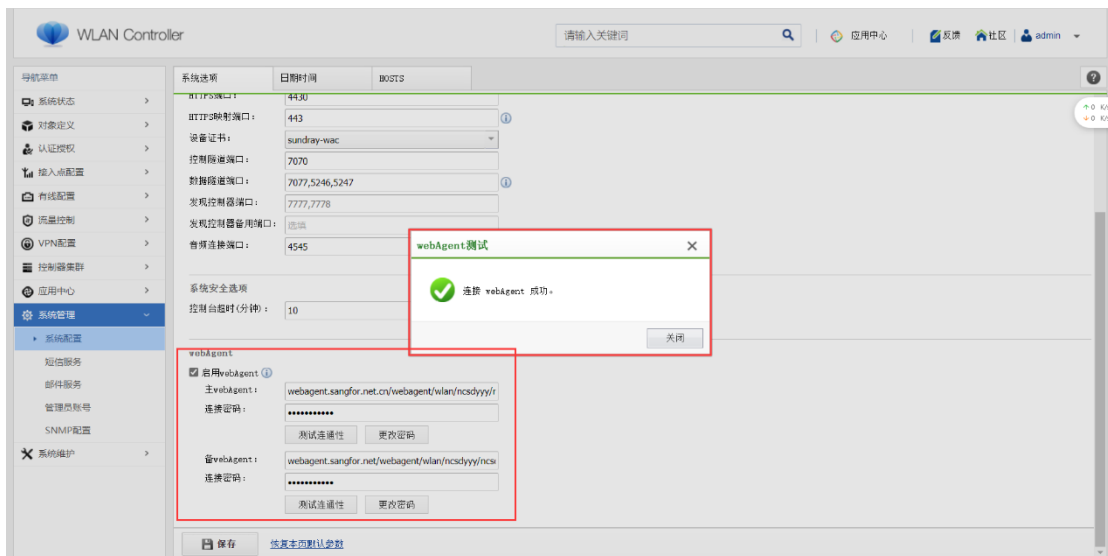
WLAN Controller

请输入关键词

应用中心

反馈 社区 admin

导航菜单

系统状态

对象定义

认证授权

接入点配置

有线配置

流量控制

VPN配置

控制器集群

应用中心

系统管理

系统配置

短信服务

邮件服务

管理员账号

SNMP配置

系统维护

系统选项 日期时间 HOSTS

HTTPS端口： 4430

HTTPS映射端口： 443

设备证书： sundray-wac

控制隧道端口： 7070

数据隧道端口： 7077,5246,5247

发现控制器端口： 7777,7778

发现控制器备用端口： 选填

音频连接端口： 4545

系统安全选项

控制台超时(分钟)： 10

webAgent

启用webAgent

主webAgent： webagent.sangfor.net.cn/webagent/wlan/ncsdyyy/r

连接密码： ••••••••••••

测试连通性 更改密码

备webAgent： webagent.sangfor.net/webagent/wlan/ncsdyyy/ncs

连接密码： ••••••••••••

测试连通性 更改密码

保存 恢复本页默认参数

webAgent测试

连接 webAgent 成功。

关闭

↑0 K/
↓0 K/